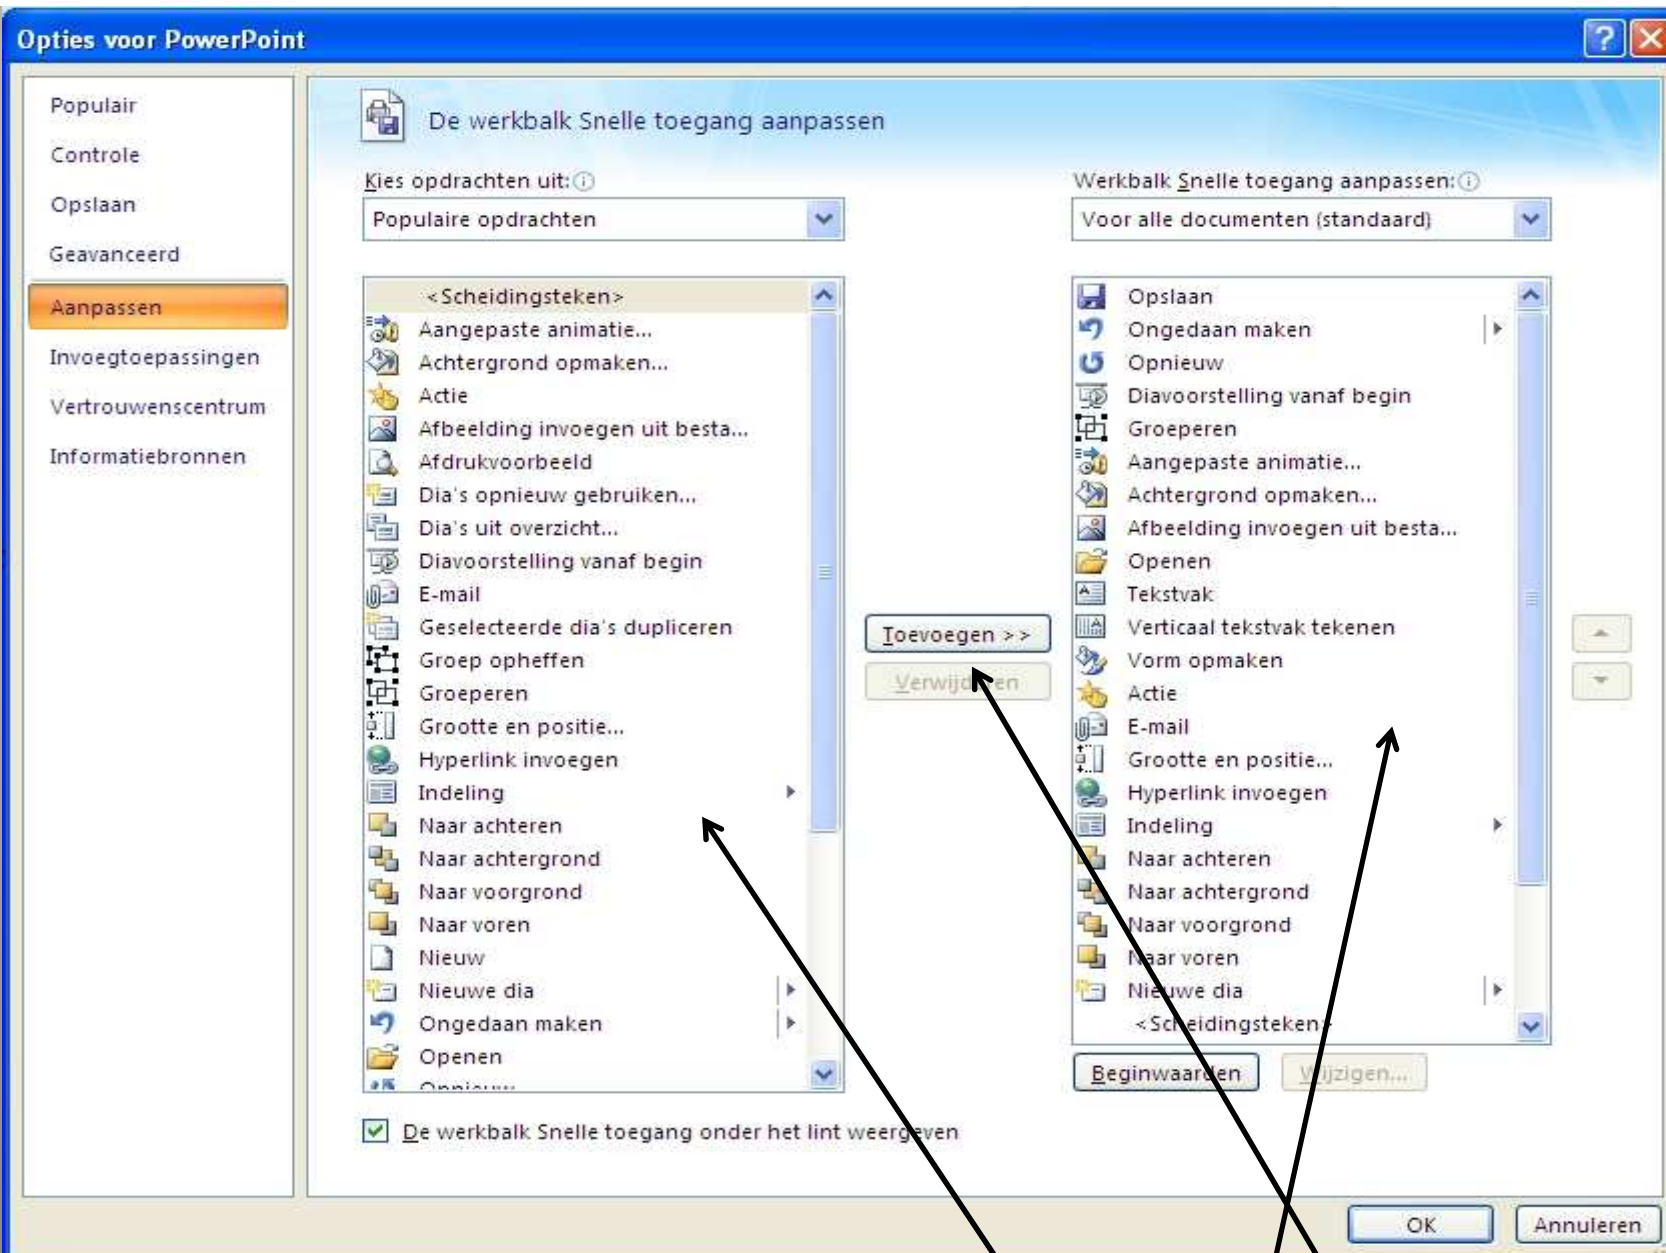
Opties voor PowerPoint

Populair
Controle
Opslaan
Geavanceerd
Aanpassen
Invoegtoepassingen
Vertrouwenscentrum
Informatiebronnen

De werkbalk Snelle toegang aanpassen

Kies opdrachten uit:
Populaire opdrachten

<Scheidingsteken>
Aangepaste animatie...
Achtergrond opmaken...
Actie
Afbeelding invoegen uit besta...
Afdrukvoorbeeld
Dia's opnieuw gebruiken...
Dia's uit overzicht...
Diavoorstelling vanaf begin
E-mail
Geselecteerde dia's dupliceren
Groep opheffen
Groeperen
Grootte en positie...
Hyperlink invoegen
Indeling
Naar achteren
Naar achtergrond
Naar voorgrond
Naar voren
Nieuw
Nieuwe dia
Ongedaan maken
Openen
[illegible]

Toevoegen >>
Verwijd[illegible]en

Werkbalk Snelle toegang aanpassen:
Voor alle documenten (standaard)

Opslaan
Ongedaan maken
Opnieuw
Diavoorstelling vanaf begin
Groeperen
Aangepaste animatie...
Achtergrond opmaken...
Afbeelding invoegen uit besta...
Openen
Tekstvak
Verticaal tekstvak tekenen
Vorm opmaken
Actie
E-mail
Grootte en positie...
Hyperlink invoegen
Indeling
Naar achteren
Naar achtergrond
Naar voorgrond
N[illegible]ar voren
Nie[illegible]we dia
<Sc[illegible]eidingsteken>

Beginwaar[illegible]en
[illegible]ijzigen...

De werkbalk Snelle toegang onder het lint weerg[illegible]ven

OK
Annuleren